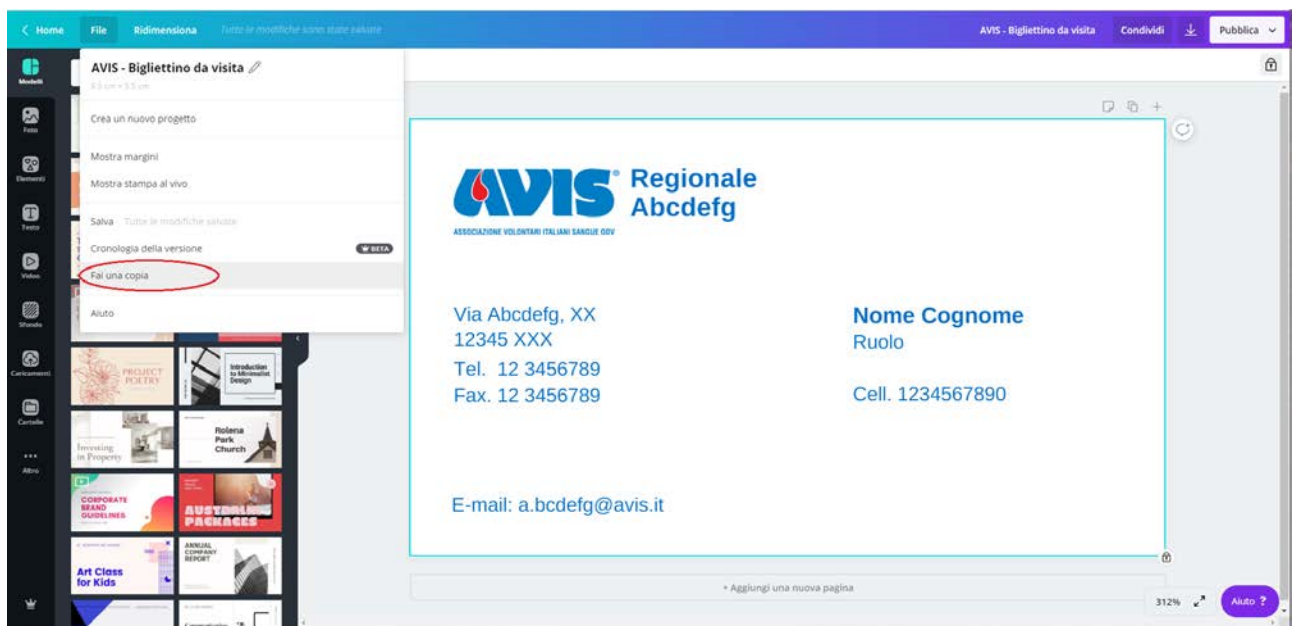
< Home File Ridimensiona Tutte le modifiche sono state salvate

AVIS - Bigliettino da visita Condividi Pubblica

Modelli
Foto
Elementi
Testo
Video
Sfondo
Caricamenti
Cartelle
Altro

AVIS - Bigliettino da visita
8.5 cm × 5.5 cm

Crea un nuovo progetto

Mostra margini
Mostra stampa al vivo

Salva Tutte le modifiche salvate
Cronologia della versione BETA
Fai una copia

Aiuto

PROJECT POETRY
Introduction to Minimalist Design
Investing in Property
Rolena Park Church
CORPORATE BRAND GUIDELINES
AUSTRALIA PACKAGES
ANNUAL COMPANY REPORT
Art Class for Kids

AVIS® Regionale Abcdefg
ASSOCIAZIONE VOLONTARI ITALIANI SANGUE ODV

Via Abcdefg, XX
12345 XXX
Tel. 12 3456789
Fax. 12 3456789

Nome Cognome
Ruolo

Cell. 1234567890

E-mail: a.bcdefg@avis.it

+ Aggiungi una nuova pagina

312% Aiuto ?